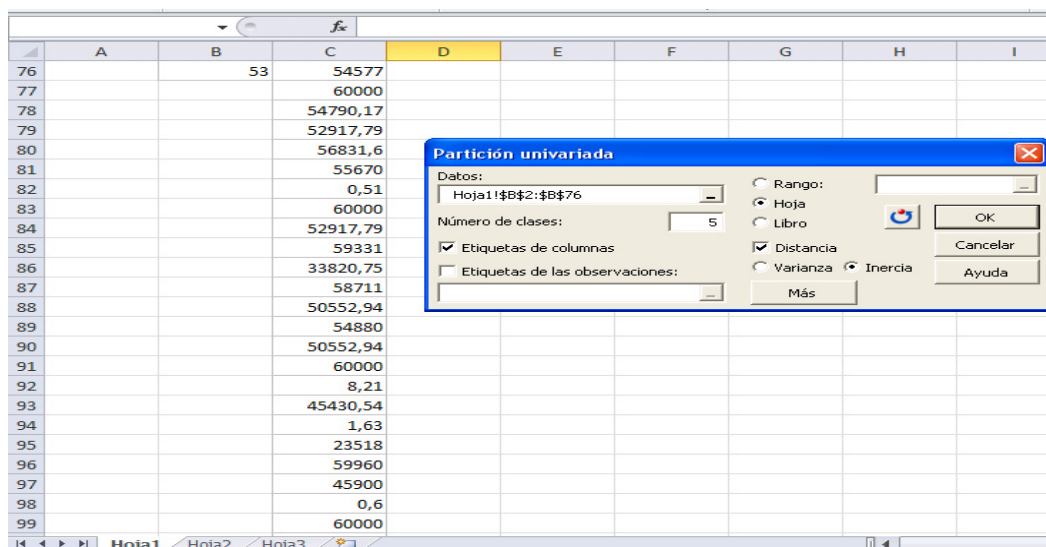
$f_x$

| | A | B | C | D | E | F | G | H | I |
|---|---|---|---|---|---|---|---|---|---|
| 76 | | 53 | 54577 | | | | | | |
| 77 | | | 60000 | | | | | | |
| 78 | | | 54790,17 | | | | | | |
| 79 | | | 52917,79 | | | | | | |
| 80 | | | 56831,6 | | | | | | |
| 81 | | | 55670 | | | | | | |
| 82 | | | 0,51 | | | | | | |
| 83 | | | 60000 | | | | | | |
| 84 | | | 52917,79 | | | | | | |
| 85 | | | 59331 | | | | | | |
| 86 | | | 33820,75 | | | | | | |
| 87 | | | 58711 | | | | | | |
| 88 | | | 50552,94 | | | | | | |
| 89 | | | 54880 | | | | | | |
| 90 | | | 50552,94 | | | | | | |
| 91 | | | 60000 | | | | | | |
| 92 | | | 8,21 | | | | | | |
| 93 | | | 45430,54 | | | | | | |
| 94 | | | 1,63 | | | | | | |
| 95 | | | 23518 | | | | | | |
| 96 | | | 59960 | | | | | | |
| 97 | | | 45900 | | | | | | |
| 98 | | | 0,6 | | | | | | |
| 99 | | | 60000 | | | | | | |

Partición univariada

Datos:
Hoja1!$B$2:$B$76

Número de clases: 5

Etiquetas de columnas

Etiquetas de las observaciones:

Rango:
Hoja
Libro

Distancia
Varianza Inercia

Más

OK
Cancelar
Ayuda

Hoja1 Hoja2 Hoja3